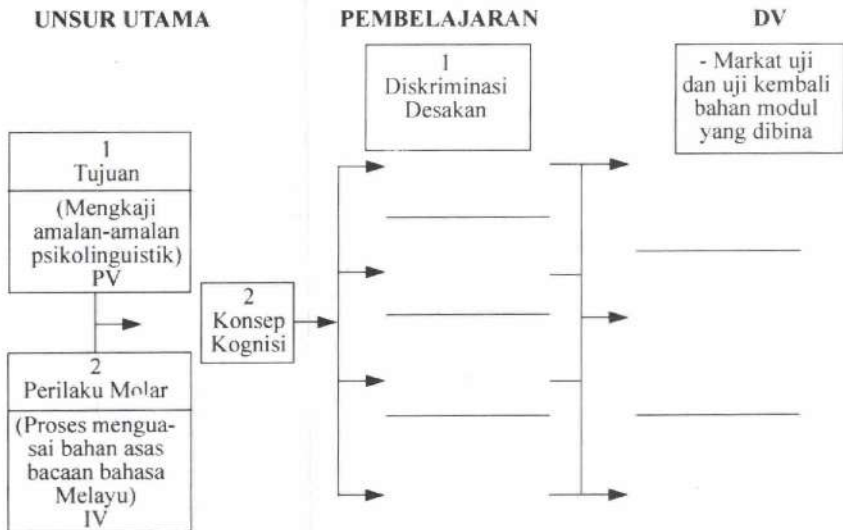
UNSUR UTAMA

PEMBELAJARAN

DV

1
Tujuan

(Mengkaji amalan-amalan psikolinguistik)
PV

2
Perilaku Molar

(Proses menguasai bahan asas bacaan bahasa Melayu)
IV

2
Konsep Kognisi

1
Diskriminasi Desakan

- Markat uji dan uji kembali bahan modul yang dibina